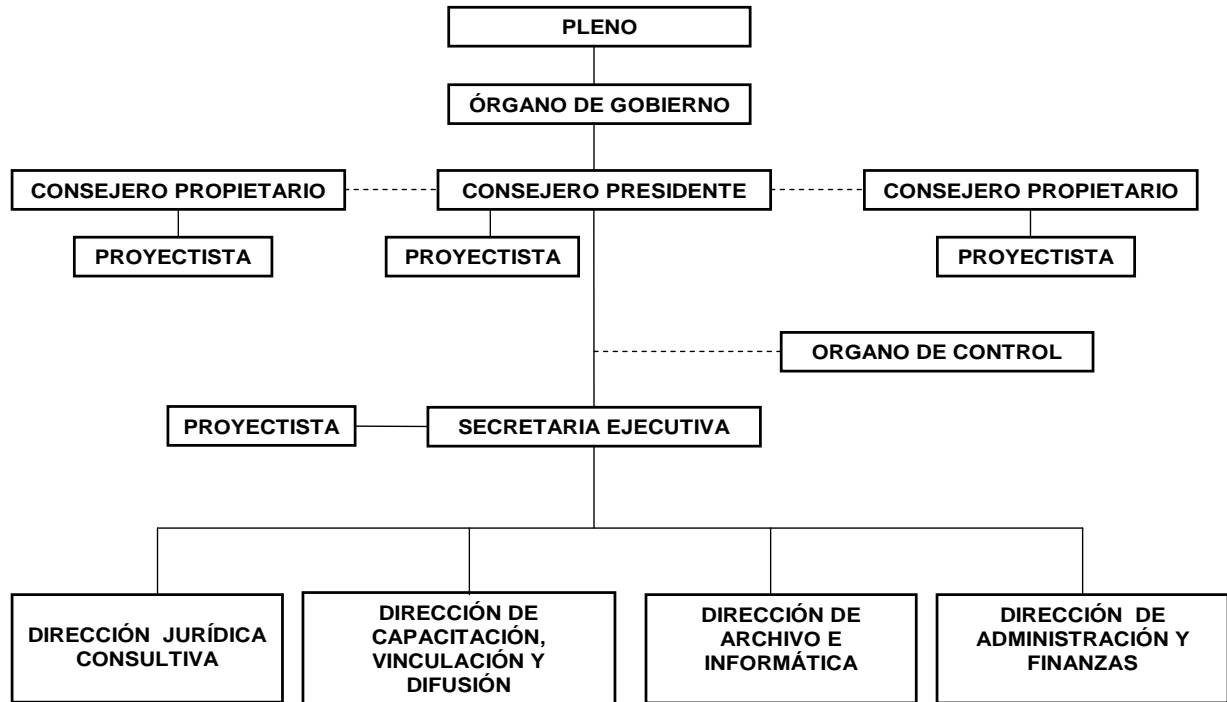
PLENO

ÓRGANO DE GOBIERNO

CONSEJERO PROPIETARIO

CONSEJERO PRESIDENTE

CONSEJERO PROPIETARIO

PROYECTISTA

PROYECTISTA

PROYECTISTA

ORGANO DE CONTROL

PROYECTISTA

SECRETARIA EJECUTIVA

DIRECCIÓN JURÍDICA CONSULTIVA

DIRECCIÓN DE CAPACITACIÓN, VINCULACIÓN Y DIFUSIÓN

DIRECCIÓN DE ARCHIVO E INFORMÁTICA

DIRECCIÓN DE ADMINISTRACIÓN Y FINANZAS